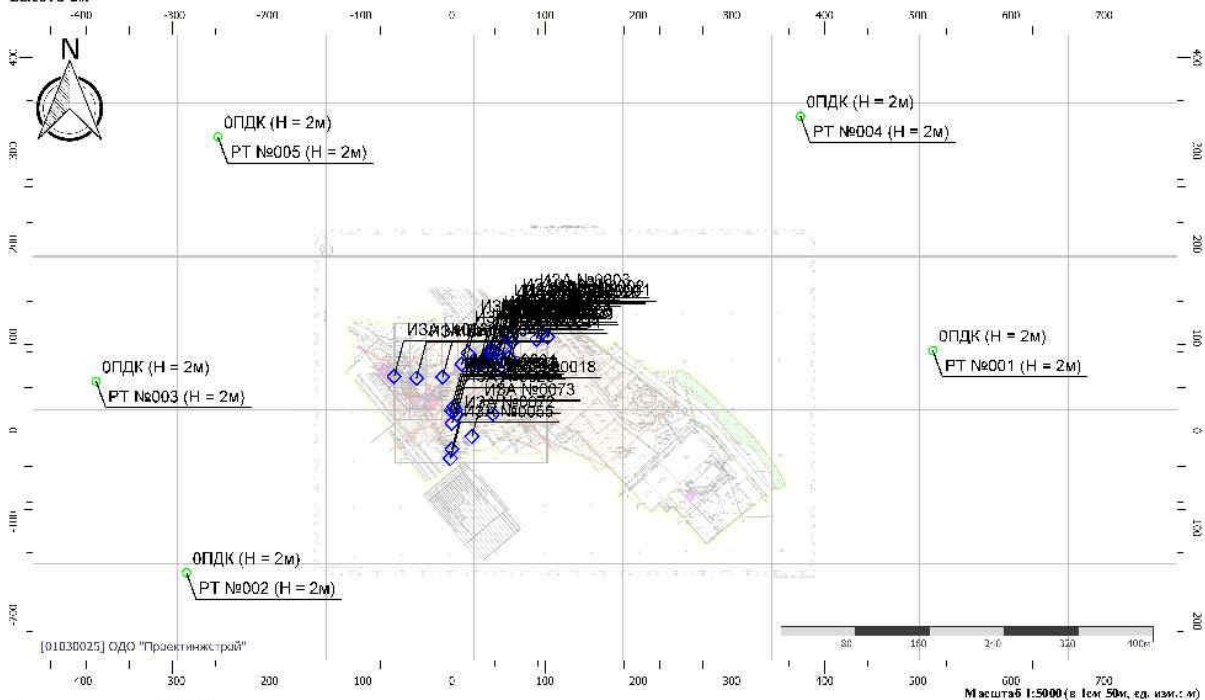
-400 -300 -200 -100 0 100 200 300 400 500 600 700

400 300 200 100 0 -100 -200

N

0ПДК (Н = 2м)
РТ №005 (Н = 2м)

0ПДК (Н = 2м)
РТ №004 (Н = 2м)

ИЗА №0003

ИЗА №0018

ИЗА №0073

ИЗА №0065

0ПДК (Н = 2м)
РТ №001 (Н = 2м)

0ПДК (Н = 2м)
РТ №003 (Н = 2м)

0ПДК (Н = 2м)
РТ №002 (Н = 2м)

[01030025] ОДО "Проектинжстрой"

80 160 240 320 400м

400 300 200 100 0 100 200 300 400 500 600 700

Масштаб 1:5000 (в 1см 50м, ед. изм.: м)